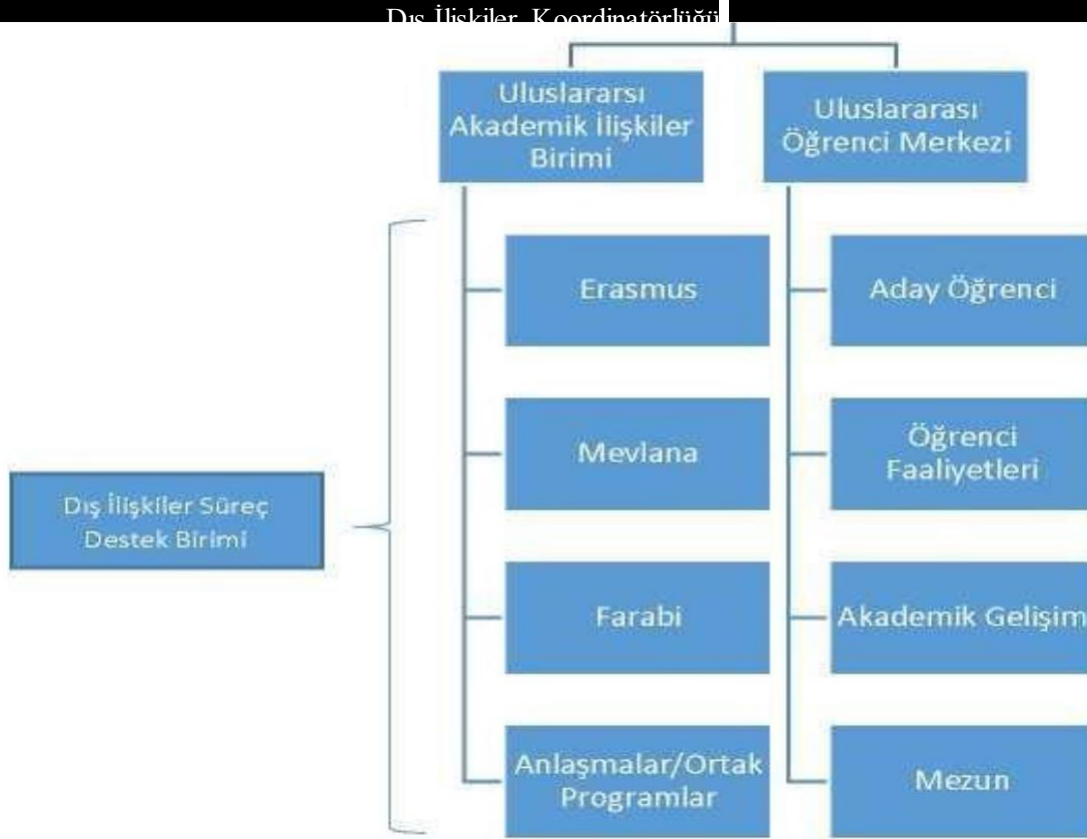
Dış İlişkiler Koordinatörlüğü

Uluslararası Akademik İlişkiler Birimi

Uluslararası Öğrenci Merkezi

Erasmus

Mevlana

Farabi

Anlaşmalar/Ortak Programlar

Aday Öğrenci

Öğrenci Faaliyetleri

Akademik Gelişim

Mezun

Dış İlişkiler Süreç Destek Birimi